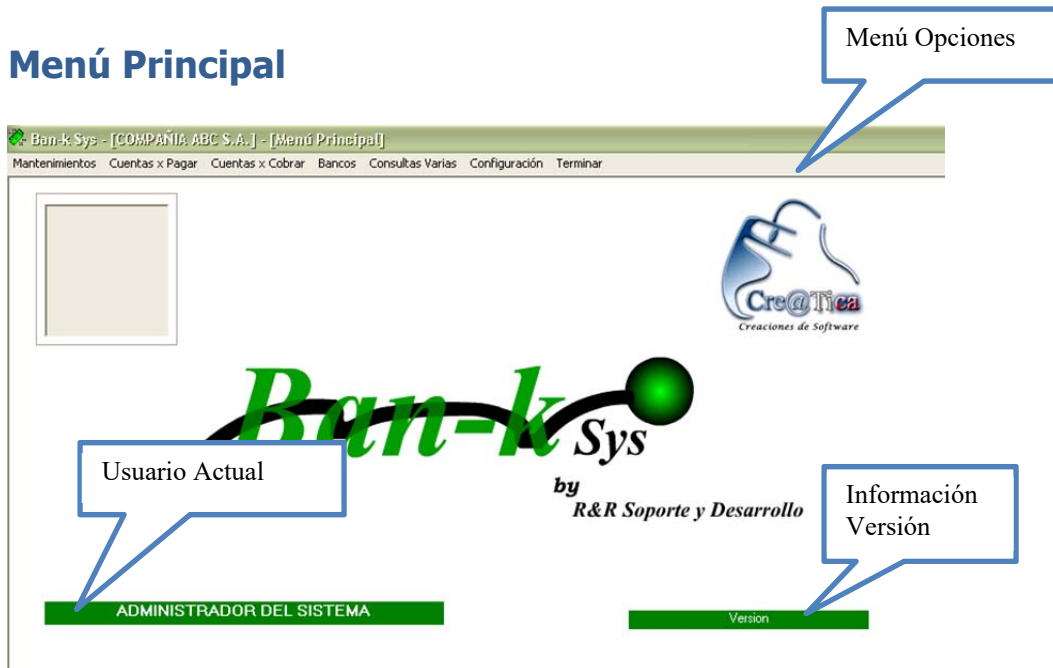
Menú Principal

Menú Opciones

Ban-k Sys - [COMPAÑIA ABC S.A.] - [Menú Principal]

Mantenimientos Cuentas x Pagar Cuentas x Cobrar Bancos Consultas Varias Configuración Terminar

Cre@Tica
Creaciones de Software

Ban-k Sys

Usuario Actual

by
R&R Soporte y Desarrollo

Información Versión

ADMINISTRADOR DEL SISTEMA

Version